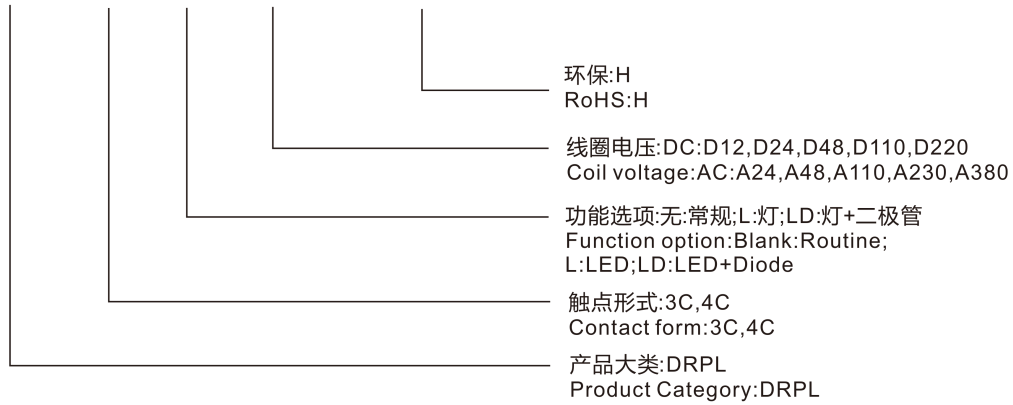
环保:H
RoHS:H

线圈电压:DC:D12,D24,D48,D110,D220
Coil voltage:AC:A24,A48,A110,A230,A380

功能选项:无:常规;L:灯;LD:灯+二极管
Function option:Blank:Routine;
L:LED;LD:LED+Diode

触点形式:3C,4C
Contact form:3C,4C

产品大类:DRPL
Product Category:DRPL